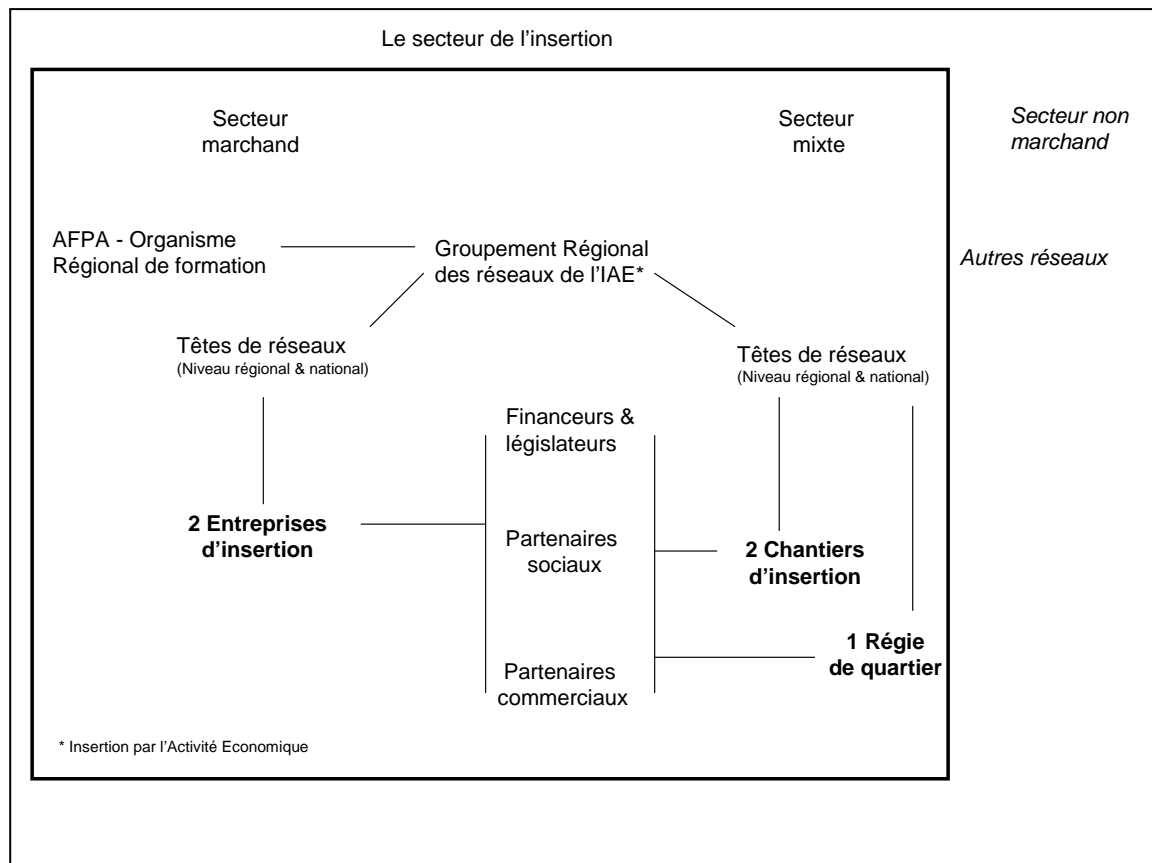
Le secteur de l'insertion

Secteur marchand

Secteur mixte

Secteur non marchand

AFPA - Organisme Régional de formation

Groupement Régional des réseaux de l'IAE*

Autres réseaux

Têtes de réseaux
(Niveau régional & national)

Têtes de réseaux
(Niveau régional & national)

Financeurs & législateurs

2 Entreprises d'insertion

Partenaires sociaux

2 Chantiers d'insertion

1 Régie de quartier

Partenaires commerciaux

* Insertion par l'Activité Economique